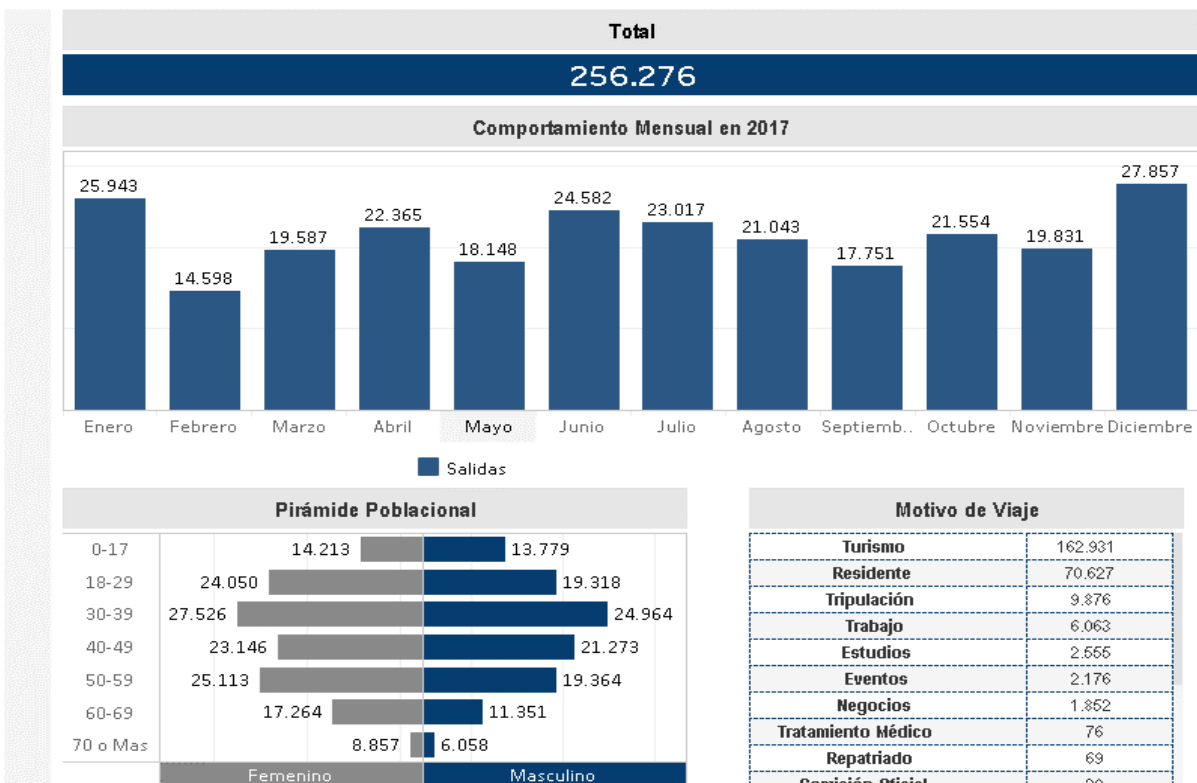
Total

256.276

Comportamiento Mensual en 2017

25.943 14.598 19.587 22.365 18.148 24.582 23.017 21.043 17.751 21.554 19.831 27.857

Enero Febrero Marzo Abril Mayo Junio Julio Agosto Septiemb.. Octubre Noviembre Diciembre

Salidas

Pirámide Poblacional

| | Femenino | Masculino |
|---|---|---|
| 0-17 | 14.213 | 13.779 |
| 18-29 | 24.050 | 19.318 |
| 30-39 | 27.526 | 24.964 |
| 40-49 | 23.146 | 21.273 |
| 50-59 | 25.113 | 19.364 |
| 60-69 | 17.264 | 11.351 |
| 70 o Mas | 8.857 | 6.058 |

Motivo de Viaje

| | |
|---|---|
| Turismo | 162.931 |
| Residente | 70.627 |
| Tripulación | 9.876 |
| Trabajo | 6.063 |
| Estudios | 2.555 |
| Eventos | 2.176 |
| Negocios | 1.852 |
| Tratamiento Médico | 76 |
| Repatriado | 69 |
| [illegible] | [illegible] |